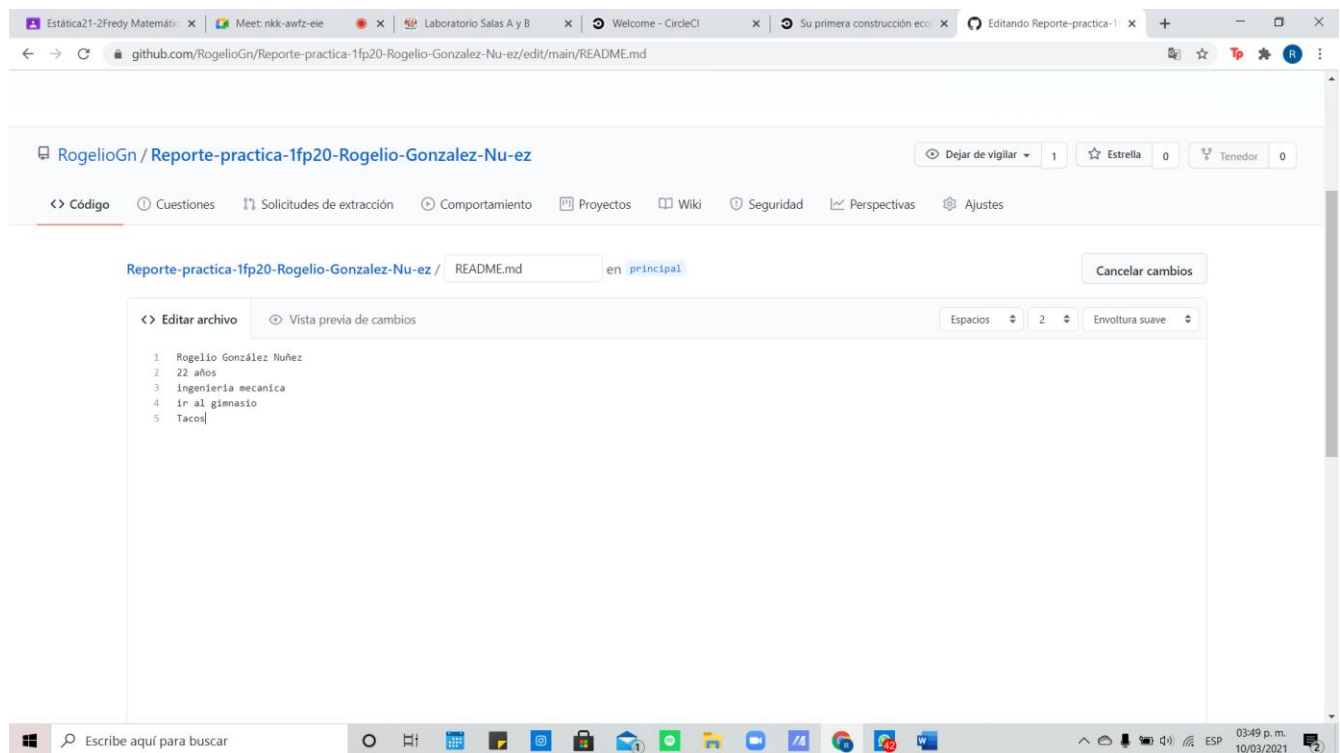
Estática21-2Fredy Matemátic × | Meet: nkk-awfz-eie × | Laboratorio Salas A y B × | Welcome - CircleCI × | Su primera construcción eco × | Editando Reporte-practica-1 × | +

github.com/RogelioGn/Reporte-practica-1fp20-Rogelio-Gonzalez-Nu-ez/edit/main/README.md

RogelioGn / Reporte-practica-1fp20-Rogelio-Gonzalez-Nu-ez

Dejar de vigilar 1 | Estrella 0 | Tenedor 0

<> Código | Cuestiones | Solicitudes de extracción | Comportamiento | Proyectos | Wiki | Seguridad | Perspectivas | Ajustes

Reporte-practica-1fp20-Rogelio-Gonzalez-Nu-ez / README.md en principal

Cancelar cambios

<> Editar archivo | Vista previa de cambios

Espacios | 2 | Envoltura suave

1 Rogelio González Nuñez
2 22 años
3 ingenieria mecanica
4 ir al gimnasio
5 Tacos

Escribe aquí para buscar

ESP 03:49 p. m. 10/03/2021